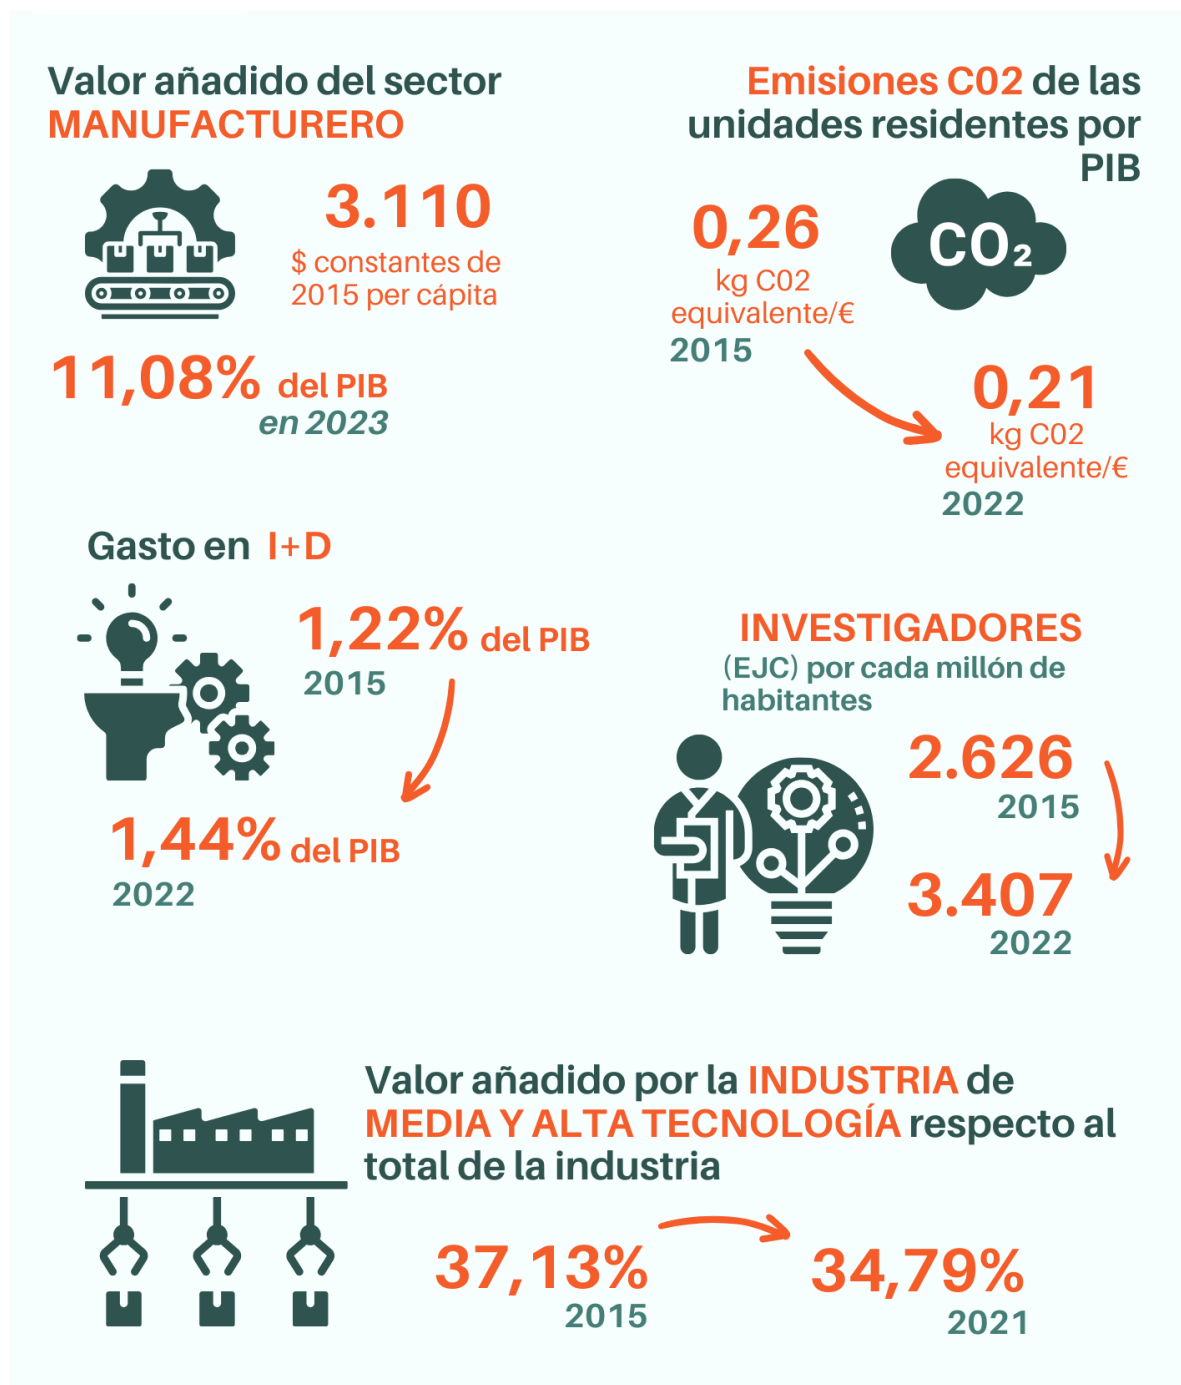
Valor añadido del sector MANUFACTURERO

3.110
$ constantes de 2015 per cápita

11,08% del PIB
en 2023

Emisiones C02 de las unidades residentes por PIB

$CO_2$

0,26
kg C02 equivalente/€
2015

0,21
kg C02 equivalente/€
2022

Gasto en I+D

1,22% del PIB
2015

1,44% del PIB
2022

INVESTIGADORES
(EJC) por cada millón de habitantes

2.626
2015

3.407
2022

Valor añadido por la INDUSTRIA de MEDIA Y ALTA TECNOLOGÍA respecto al total de la industria

37,13%
2015

34,79%
2021